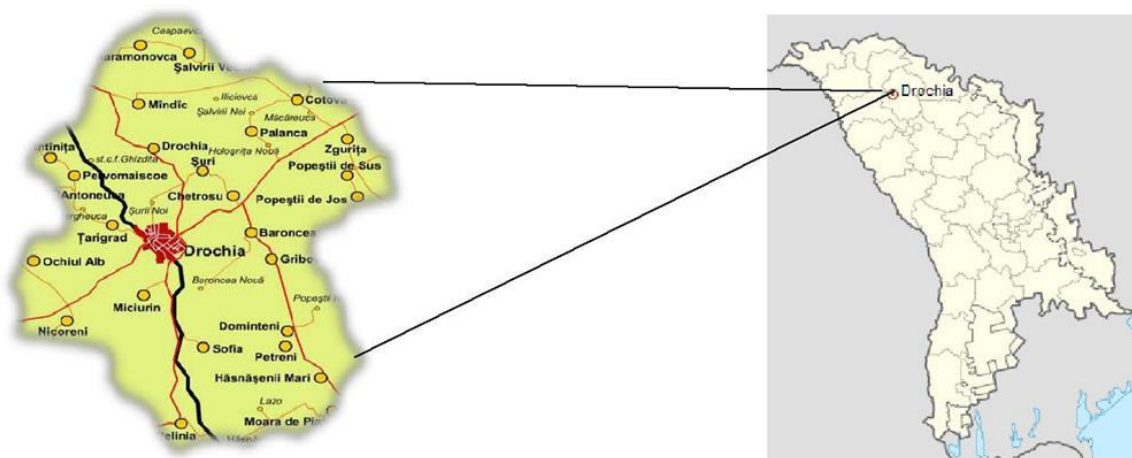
Ceapaev
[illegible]aramonovca
Şalvirii V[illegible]
Mîndic
Illicevca
Şalvirii Noi
Cotov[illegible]
Măcăreuca
Palanca
Zguriţa
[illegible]ntiniţa
st.c.f.Ghizdita
Drochia
Hologniţa Nouă
Şuri
Popeştii de Sus
Pervomaiscoe
Chetrosu
Antoneuca
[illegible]ghreuca
Şurii Noi
Popeştii de Jos
Ţarigrad
Baroncea
Drochia
Gribo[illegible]
Ochiul Alb
Baroncea Nouă
Popeştii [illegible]
Miciurin
Nicoreni
Dominteni
Sofia
Petreni
Hăsnăşenii Mari
Lazo
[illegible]elinia
Moara de P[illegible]
Drochia